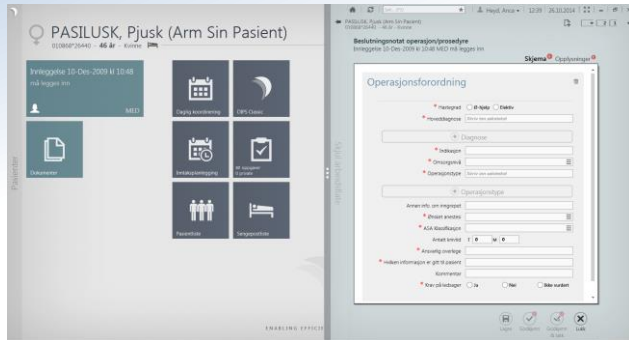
PASILUSK, Pjusk (Arm Sin Pasient)
010868*26440 - 46 år - Kvinne

Innleggelse 10-Des-2009 kl 10:48
må legges inn
MED

Dokumenter

Daglig koordinering

DIPS Classic

Innkallingsplanlegging

Mi oppgaver i prosess

Pasientliste

Sengepostliste

Pasienter

Skjul arbeidsflate

ENABLING EFFICIE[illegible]

PASILUSK, Pjusk (Arm Sin Pasient)
010868*26440 - 46 år - Kvinne

Hauf, Anca 12:09 26.10.2014

Beslutningsnotat operasjon/prosedyre
Innleggelse 10-Des-2009 kl 10:48 MED må legges inn

Skjema Opplysninger

Operasjonsforordning

* Hastegrad Ø-hjelp Elektiv
* Hoveddiagnose Skriv inn søketekst

Diagnose

* Indikasjon
* Omsorgsnivå
* Operasjonstype Skriv inn søketekst

Operasjonstype

Annen info. om inngrepet
* Ønsket anestesi
* ASA klassifikasjon
Antatt knivtid t 0 m 0
* Ansvarlig overlege
* Hvilken informasjon er gitt til pasient
Kommentar
* Krav på ledsager Ja Nei Ikke vurdert

Lagre Godkjenn Godkjenn & Lukk Lukk